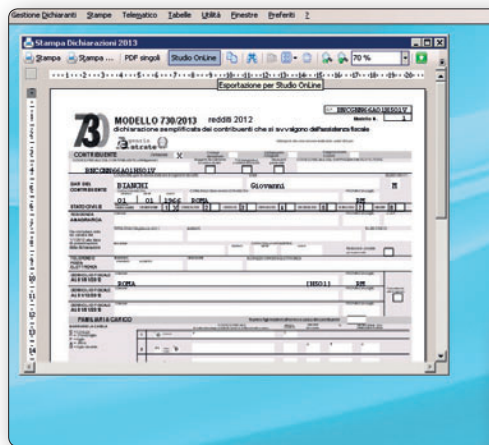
Gestione Dichiaranti Stampe Telematico Tabelle Utilità Finestre Preferiti ?

Stampa Dichiarazioni 2013

Stampa Stampa ... PDF singoli Studio OnLine 70 %

Esportazione per Studio OnLine

730

MODELLO 730/2013 redditi 2012

dichiarazione semplificata dei contribuenti che si avvalgono dell'assistenza fiscale

genzia ntrate

CONTRIBUENTE

BNCGNN66A01H501V

Modello N. 1

DATI DEL CONTRIBUENTE

BIANCHI Giovanni M

01 01 1966 ROMA RM

STATO CIVILE

RESIDENZA ANAGRAFICA

TELEFONO E INDIRIZZO DI POSTA ELETTRONICA

DOMICILIO FISCALE AL 01/01/2012

ROMA H501 RM

DOMICILIO FISCALE AL 01/01/2013

FAMILIARI A CARICO